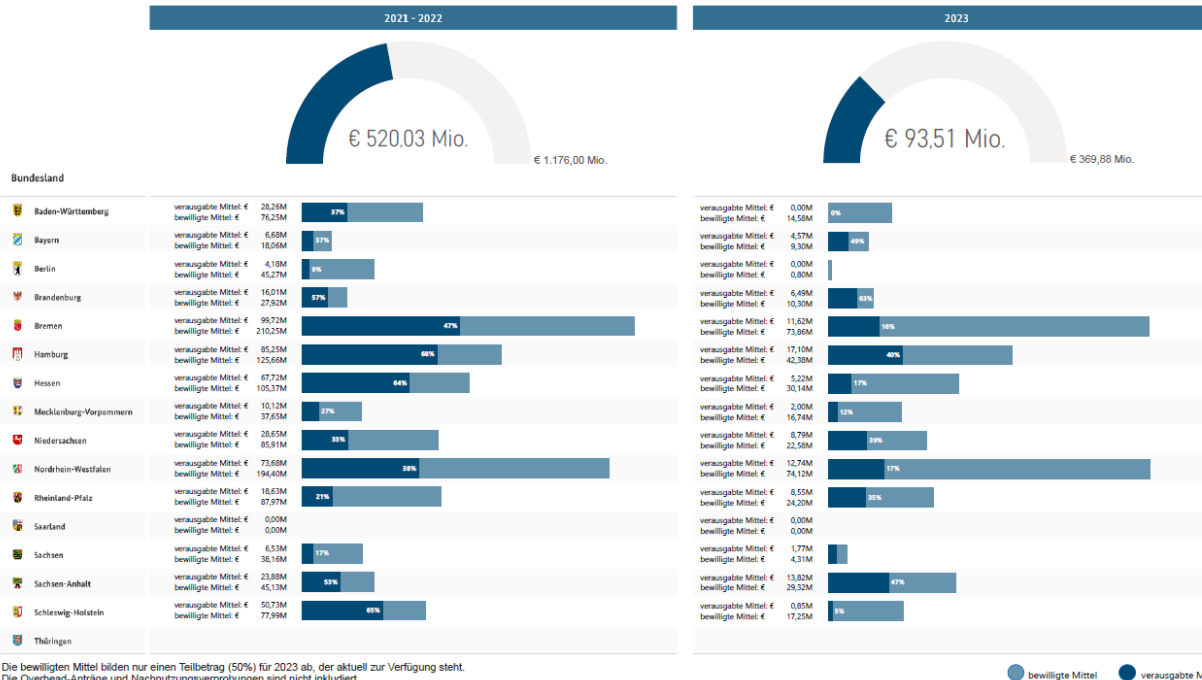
2021 - 2022

2023

€ 520,03 Mio.

€ 1.176,00 Mio.

€ 93,51 Mio.

€ 369,88 Mio.

Bundesland

| Bundesland | 2021 - 2022 | | 2023 | |
|---|---|---|---|---|
| Baden-Württemberg | verausgabte Mittel: € 28,26M<br>bewilligte Mittel: € 76,25M | 37% | verausgabte Mittel: € 0,00M<br>bewilligte Mittel: € 14,58M | 0% |
| Bayern | verausgabte Mittel: € 6,68M<br>bewilligte Mittel: € 18,06M | 37% | verausgabte Mittel: € 4,57M<br>bewilligte Mittel: € 9,30M | 49% |
| Berlin | verausgabte Mittel: € 4,18M<br>bewilligte Mittel: € 45,27M | 9% | verausgabte Mittel: € 0,00M<br>bewilligte Mittel: € 0,80M | |
| Brandenburg | verausgabte Mittel: € 16,01M<br>bewilligte Mittel: € 27,92M | 57% | verausgabte Mittel: € 6,49M<br>bewilligte Mittel: € 10,30M | 63% |
| Bremen | verausgabte Mittel: € 99,72M<br>bewilligte Mittel: € 210,25M | 47% | verausgabte Mittel: € 11,62M<br>bewilligte Mittel: € 73,86M | 16% |
| Hamburg | verausgabte Mittel: € 85,25M<br>bewilligte Mittel: € 125,66M | 68% | verausgabte Mittel: € 17,10M<br>bewilligte Mittel: € 42,38M | 40% |
| Hessen | verausgabte Mittel: € 67,72M<br>bewilligte Mittel: € 105,37M | 64% | verausgabte Mittel: € 5,22M<br>bewilligte Mittel: € 30,14M | 17% |
| Mecklenburg-Vorpommern | verausgabte Mittel: € 10,12M<br>bewilligte Mittel: € 37,65M | 27% | verausgabte Mittel: € 2,00M<br>bewilligte Mittel: € 16,74M | 12% |
| Niedersachsen | verausgabte Mittel: € 28,65M<br>bewilligte Mittel: € 85,91M | 33% | verausgabte Mittel: € 8,79M<br>bewilligte Mittel: € 22,58M | 39% |
| Nordrhein-Westfalen | verausgabte Mittel: € 73,68M<br>bewilligte Mittel: € 194,40M | 38% | verausgabte Mittel: € 12,74M<br>bewilligte Mittel: € 74,12M | 17% |
| Rheinland-Pfalz | verausgabte Mittel: € 18,63M<br>bewilligte Mittel: € 87,97M | 21% | verausgabte Mittel: € 8,55M<br>bewilligte Mittel: € 24,20M | 35% |
| Saarland | verausgabte Mittel: € 0,00M<br>bewilligte Mittel: € 0,00M | | verausgabte Mittel: € 0,00M<br>bewilligte Mittel: € 0,00M | |
| Sachsen | verausgabte Mittel: € 6,53M<br>bewilligte Mittel: € 38,16M | 17% | verausgabte Mittel: € 1,77M<br>bewilligte Mittel: € 4,31M | |
| Sachsen-Anhalt | verausgabte Mittel: € 23,88M<br>bewilligte Mittel: € 45,13M | 53% | verausgabte Mittel: € 13,82M<br>bewilligte Mittel: € 29,32M | 47% |
| Schleswig-Holstein | verausgabte Mittel: € 50,73M<br>bewilligte Mittel: € 77,99M | 65% | verausgabte Mittel: € 0,85M<br>bewilligte Mittel: € 17,25M | 5% |
| Thüringen | | | | |

Die bewilligten Mittel bilden nur einen Teilbetrag (50%) für 2023 ab, der aktuell zur Verfügung steht.
Die Overhead-Anträge und Nachnutzungsverprobungen sind nicht inkludiert.

bewilligte Mittel    verausgabte M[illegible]